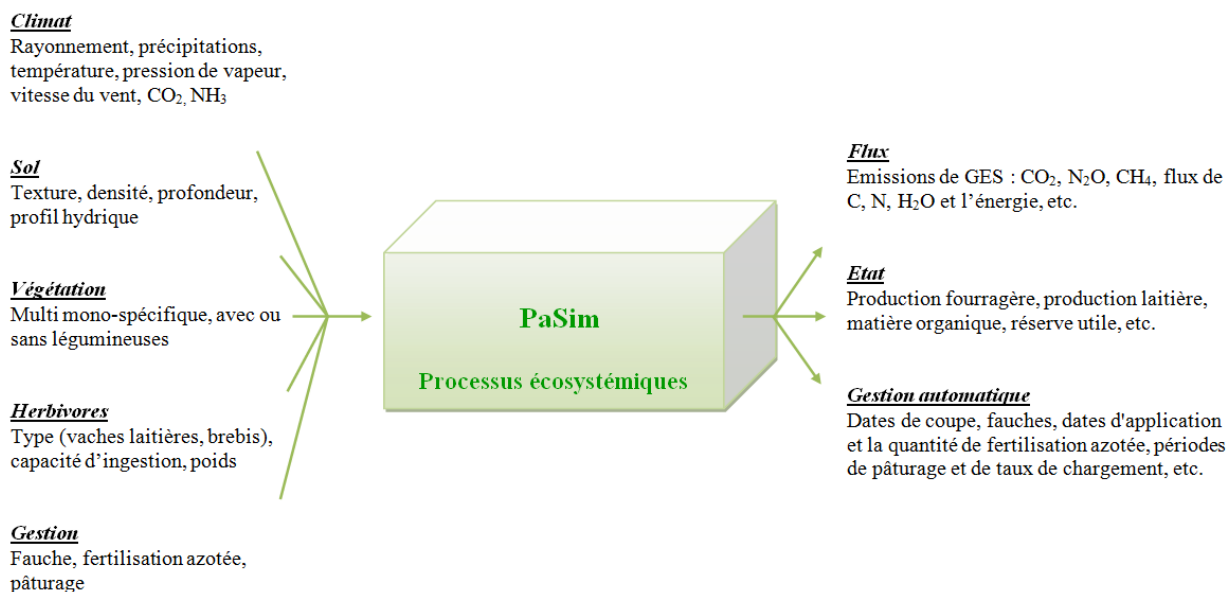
Climat
Rayonnement, précipitations, température, pression de vapeur, vitesse du vent, $CO_2$, $NH_3$

Sol
Texture, densité, profondeur, profil hydrique

Végétation
Multi mono-spécifique, avec ou sans légumineuses

Herbivores
Type (vaches laitières, brebis), capacité d'ingestion, poids

Gestion
Fauche, fertilisation azotée, pâturage

PaSim

Processus écosystémiques

Flux
Emissions de GES : $CO_2$, $N_2O$, $CH_4$, flux de C, N, $H_2O$ et l'énergie, etc.

Etat
Production fourragère, production laitière, matière organique, réserve utile, etc.

Gestion automatique
Dates de coupe, fauches, dates d'application et la quantité de fertilisation azotée, périodes de pâturage et de taux de chargement, etc.